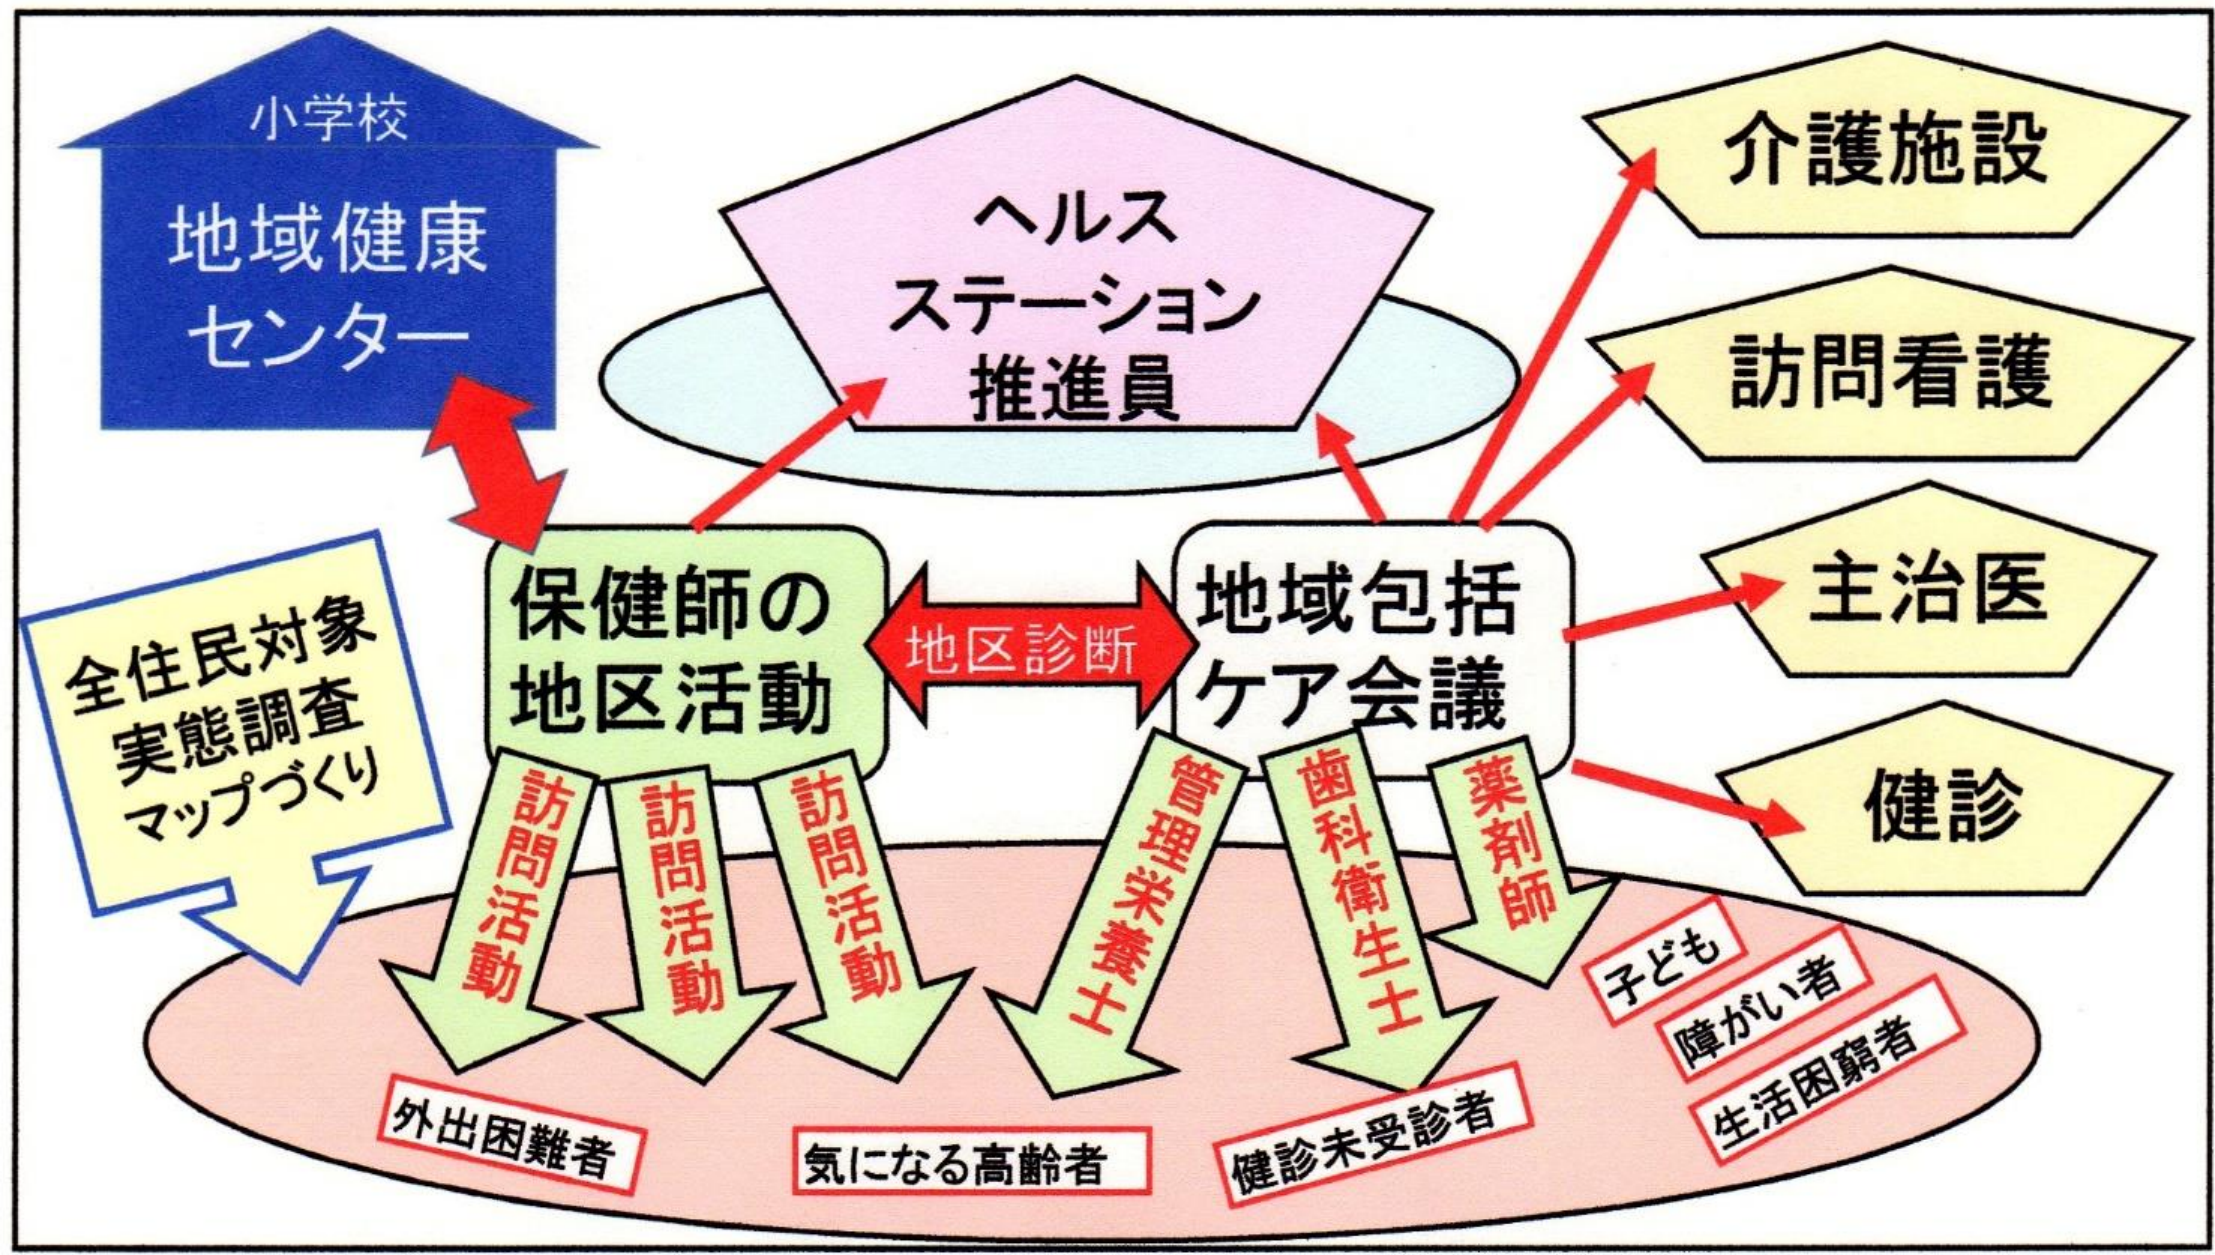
小学校
地域健康センター

ヘルス
ステーション
推進員

介護施設

訪問看護

主治医

健診

全住民対象
実態調査
マップづくり

保健師の
地区活動

地区診断

地域包括
ケア会議

訪問活動

訪問活動

訪問活動

管理栄養士

歯科衛生士

薬剤師

子ども

障がい者

生活困窮者

外出困難者

気になる高齢者

健診未受診者